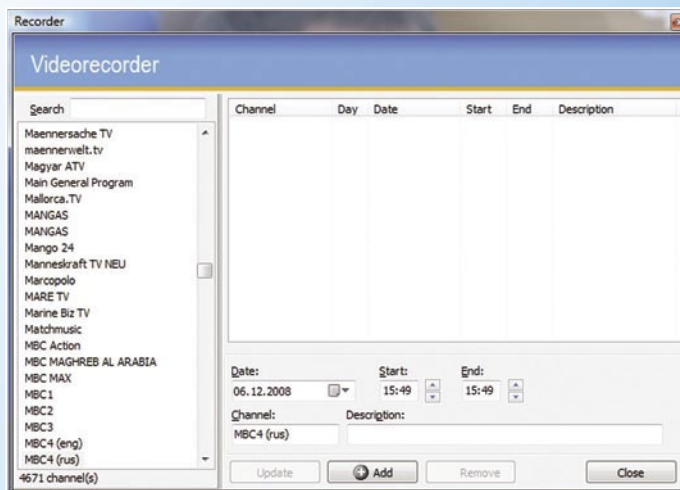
Recorder

Videorecorder

Search

Maennersache TV
maennerwelt.tv
Magyar ATV
Main General Program
Mallorca.TV
MANGAS
MANGAS
Mango 24
Manneskraft TV NEU
Marcopolo
MARE TV
Marine Biz TV
Matchmusic
MBC Action
MBC MAGHREB AL ARABIA
MBC MAX
MBC1
MBC2
MBC3
MBC4 (eng)
MBC4 (rus)

4671 channel(s)

| Channel | Day | Date | Start | End | Description |
|---|---|---|---|---|---|

Date:
06.12.2008

Start:
15:49

End:
15:49

Channel:
MBC4 (rus)

Description:

Update

Add

Remove

Close